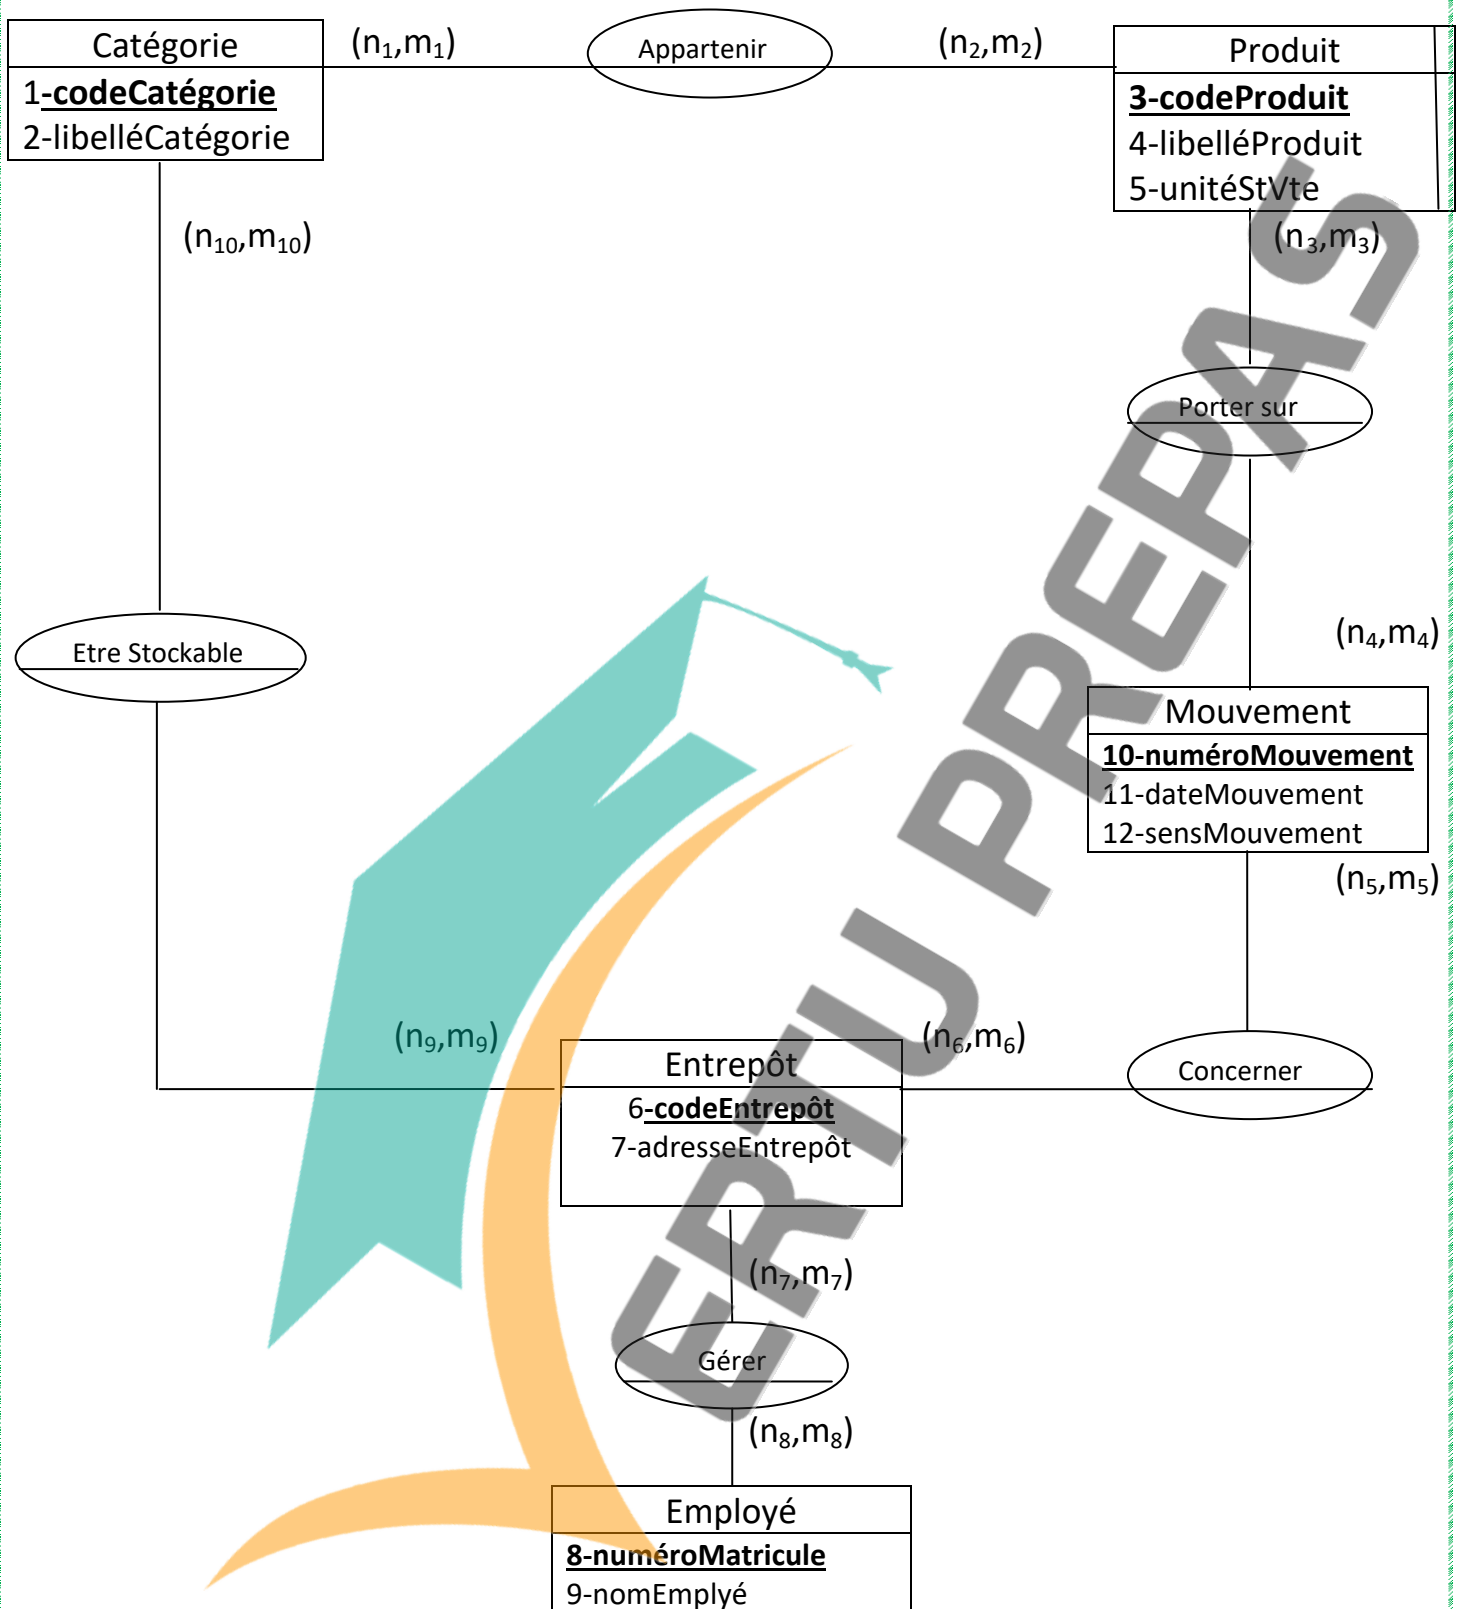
Catégorie
1-codeCatégorie
2-libelléCatégorie

$(n_1,m_1)$

Appartenir

$(n_2,m_2)$

Produit
3-codeProduit
4-libelléProduit
5-unitéStVte

$(n_{10},m_{10})$

$(n_3,m_3)$

Porter sur

Etre Stockable

$(n_4,m_4)$

Mouvement
10-numéroMouvement
11-dateMouvement
12-sensMouvement

$(n_5,m_5)$

$(n_9,m_9)$

Entrepôt
6-codeEntrepôt
7-adresseEntrepôt

$(n_6,m_6)$

Concerner

$(n_7,m_7)$

Gérer

$(n_8,m_8)$

Employé
8-numéroMatricule
9-nomEmplyé

ERTU PREPAS